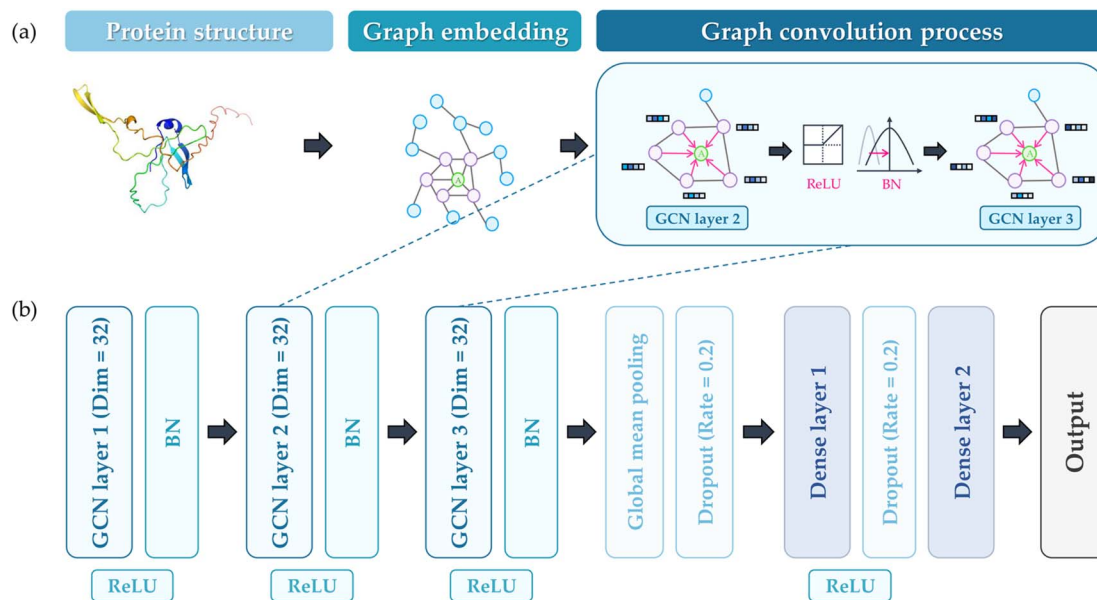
(a)

Protein structure

Graph embedding

Graph convolution process

A

A

ReLU

BN

A

GCN layer 2

GCN layer 3

(b)

GCN layer 1 (Dim = 32)

BN

GCN layer 2 (Dim = 32)

BN

GCN layer 3 (Dim = 32)

BN

Global mean pooling

Dropout (Rate = 0.2)

Dense layer 1

Dropout (Rate = 0.2)

Dense layer 2

Output

ReLU

ReLU

ReLU

ReLU